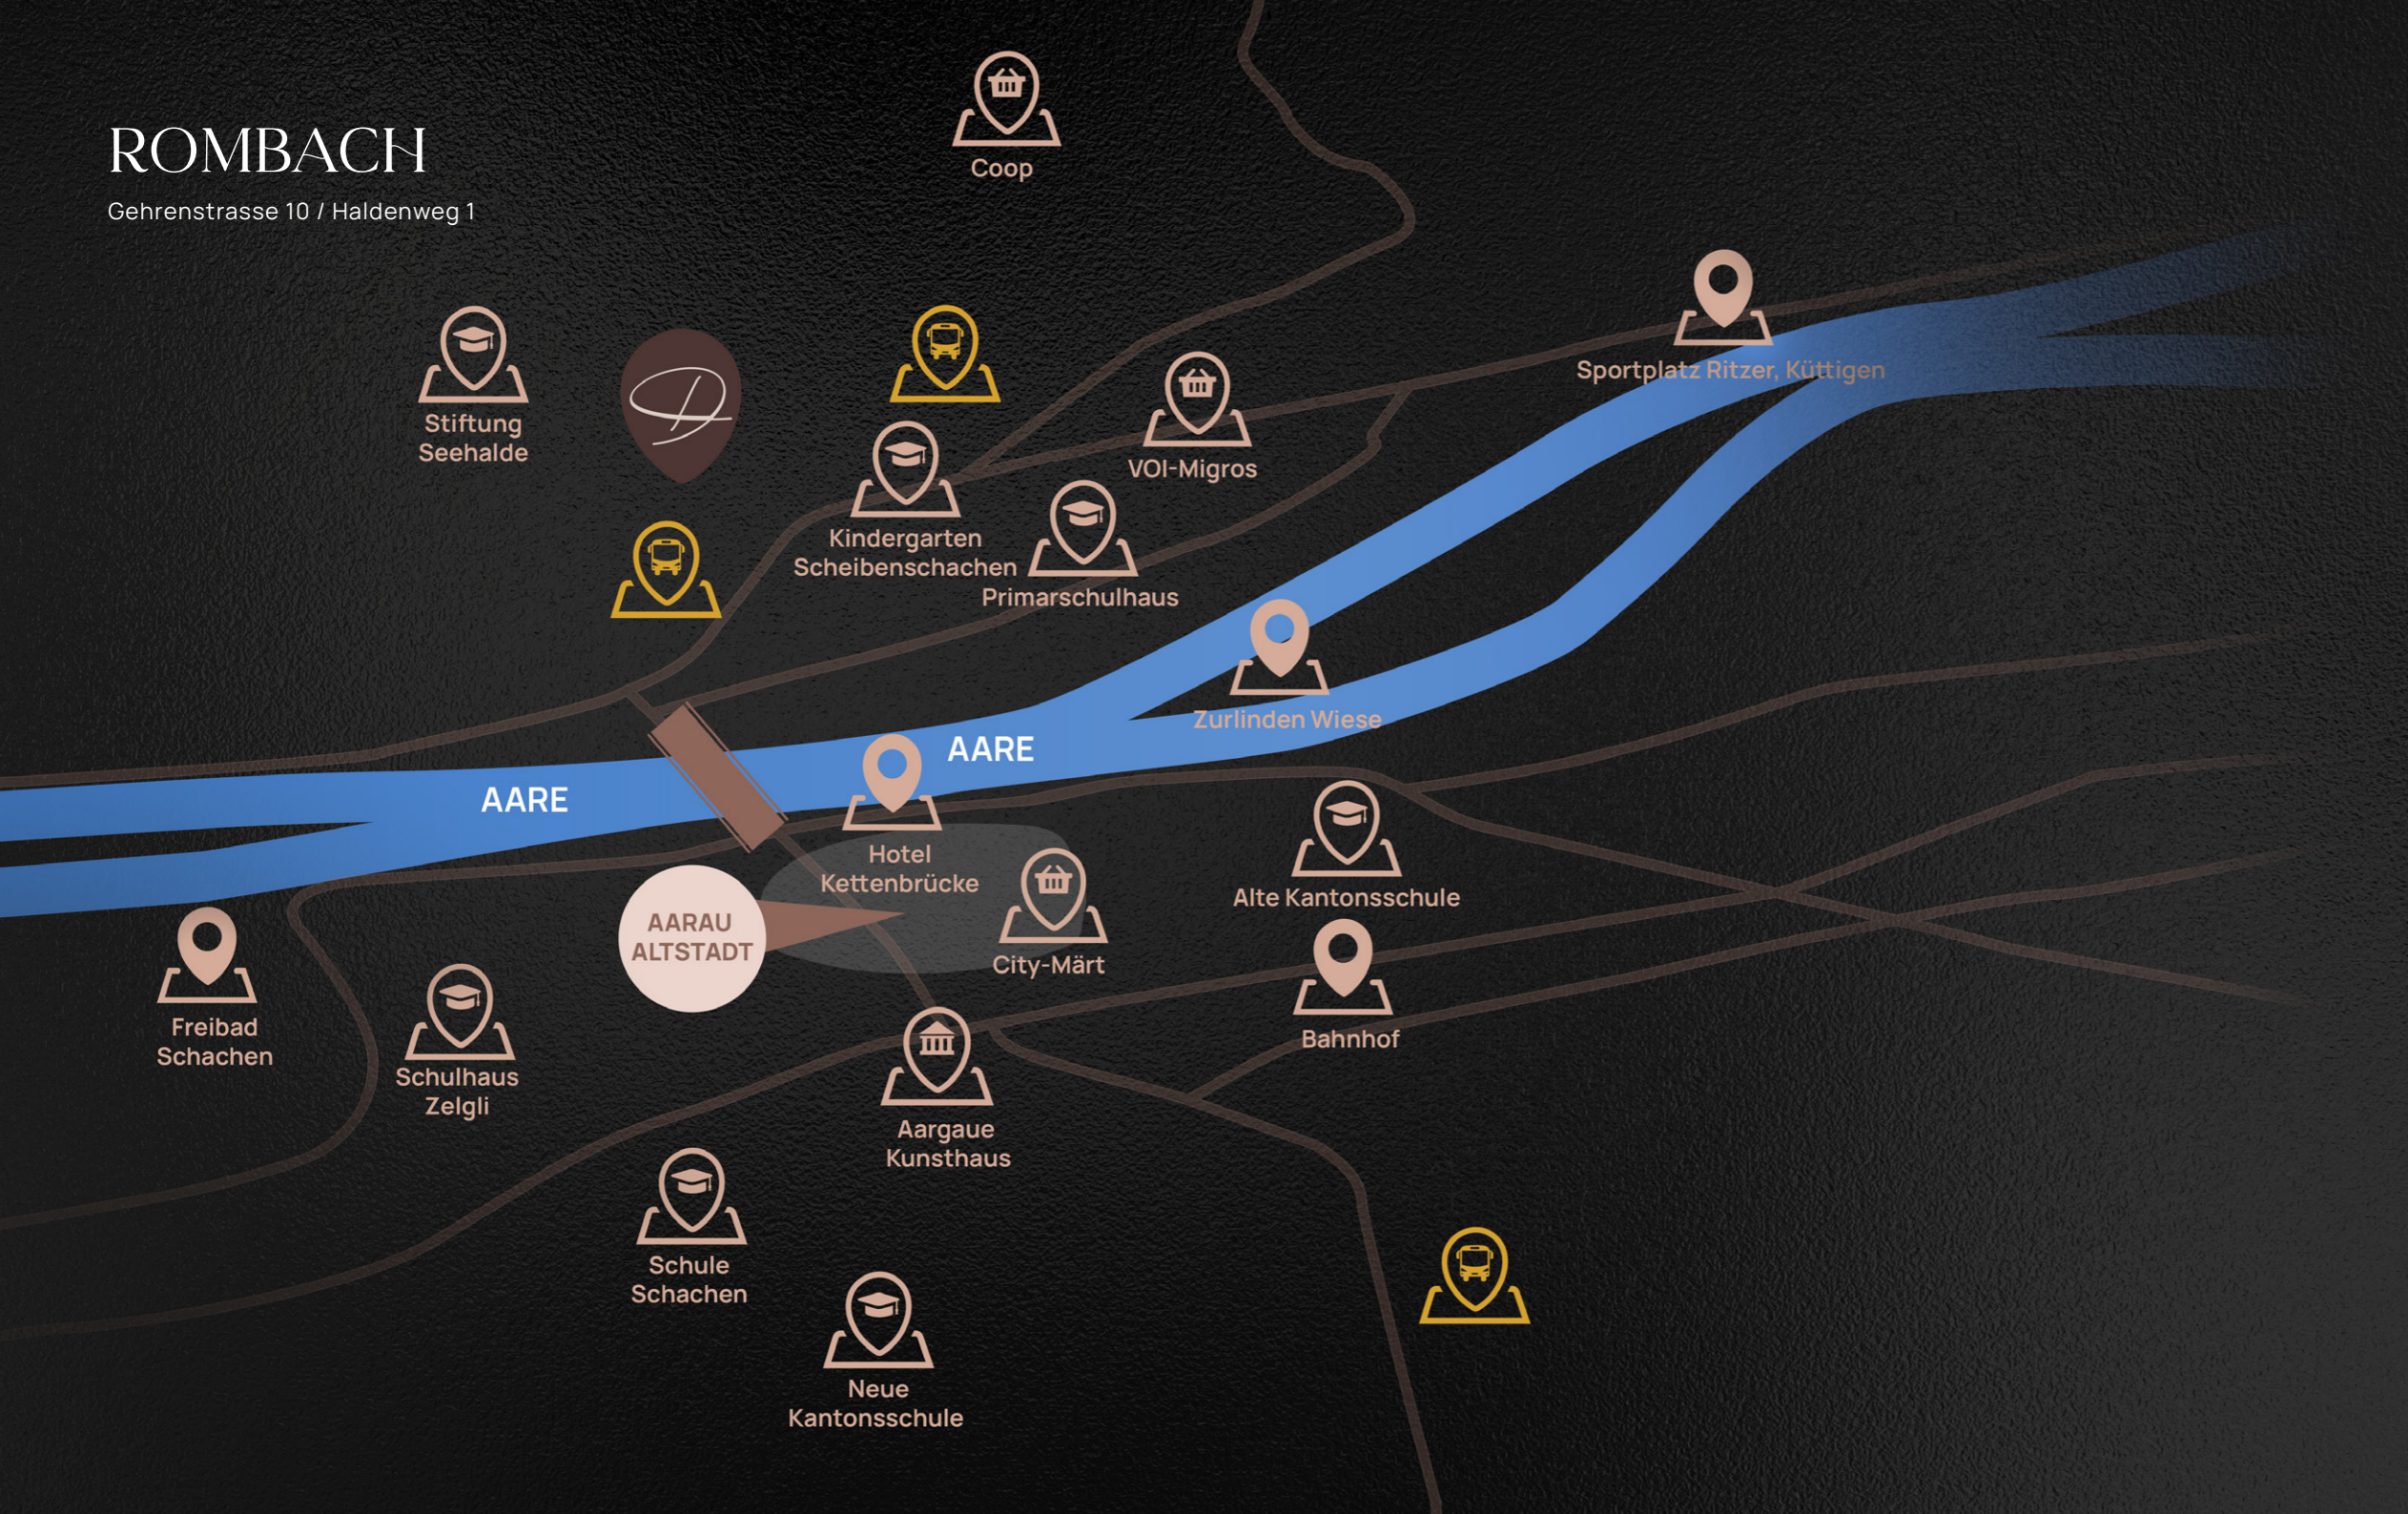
ROMBACH
Gehrenstrasse 10 / Haldenweg 1

Coop

Stiftung Seehalde

Kindergarten Scheibenschachen

VOI-Migros

Primarschulhaus

Sportplatz Ritzer, Küttigen

Zurlinden Wiese

AARE

AARE

Hotel Kettenbrücke

City-Märt

Alte Kantonsschule

Bahnhof

AARAU ALTSTADT

Freibad Schachen

Schulhaus Zelgli

Aargaue Kunsthaus

Schule Schachen

Neue Kantonsschule